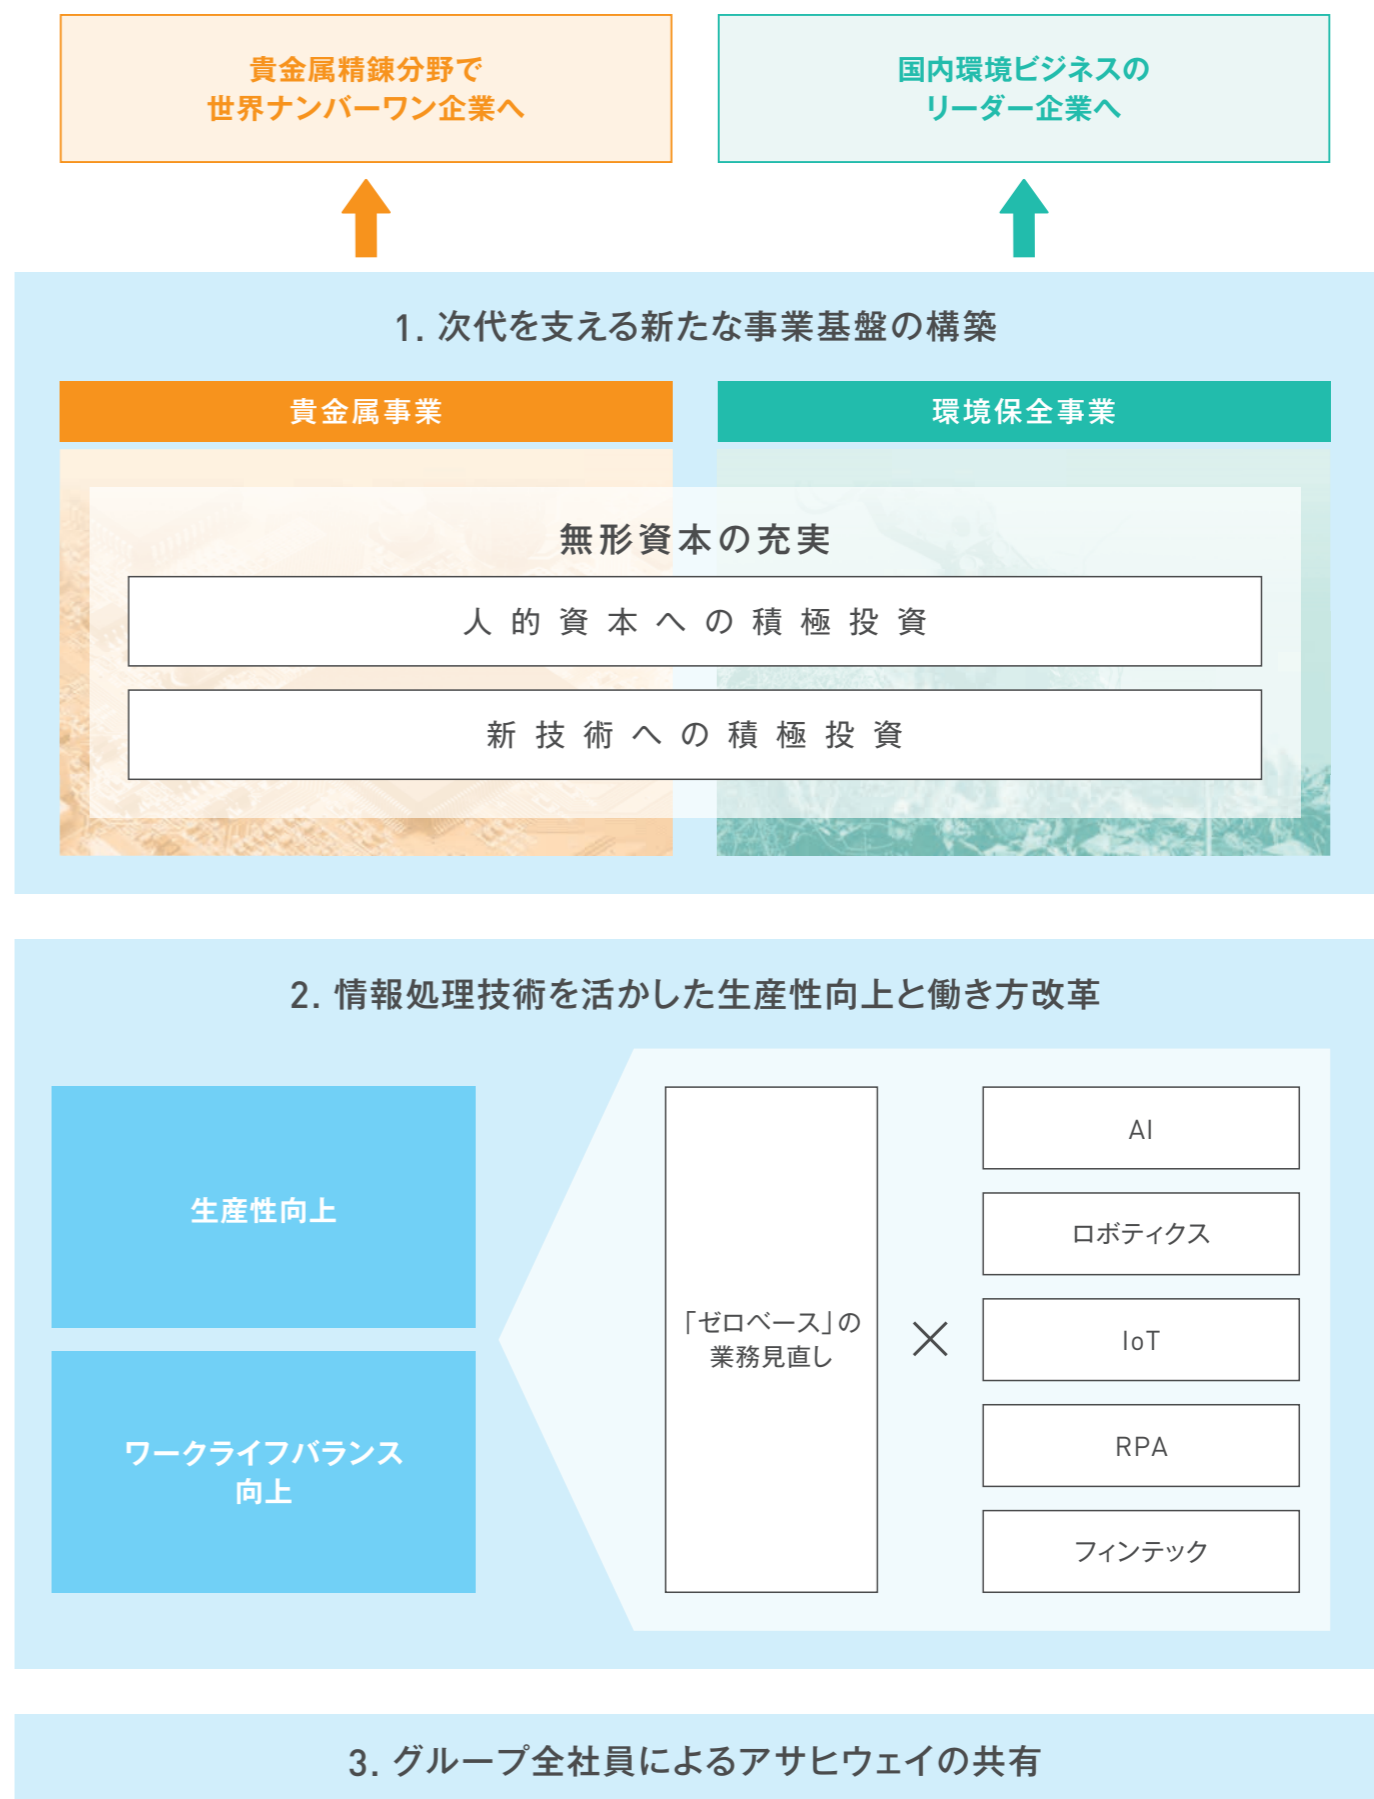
貴金属精錬分野で
世界ナンバーワン企業へ

国内環境ビジネスの
リーダー企業へ

1. 次代を支える新たな事業基盤の構築

貴金属事業

環境保全事業

無形資本の充実

人的資本への積極投資

新技術への積極投資

2. 情報処理技術を活かした生産性向上と働き方改革

生産性向上

ワークライフバランス
向上

「ゼロベース」の
業務見直し

×

AI

ロボティクス

IoT

RPA

フィンテック

3. グループ全社員によるアサヒウェイの共有